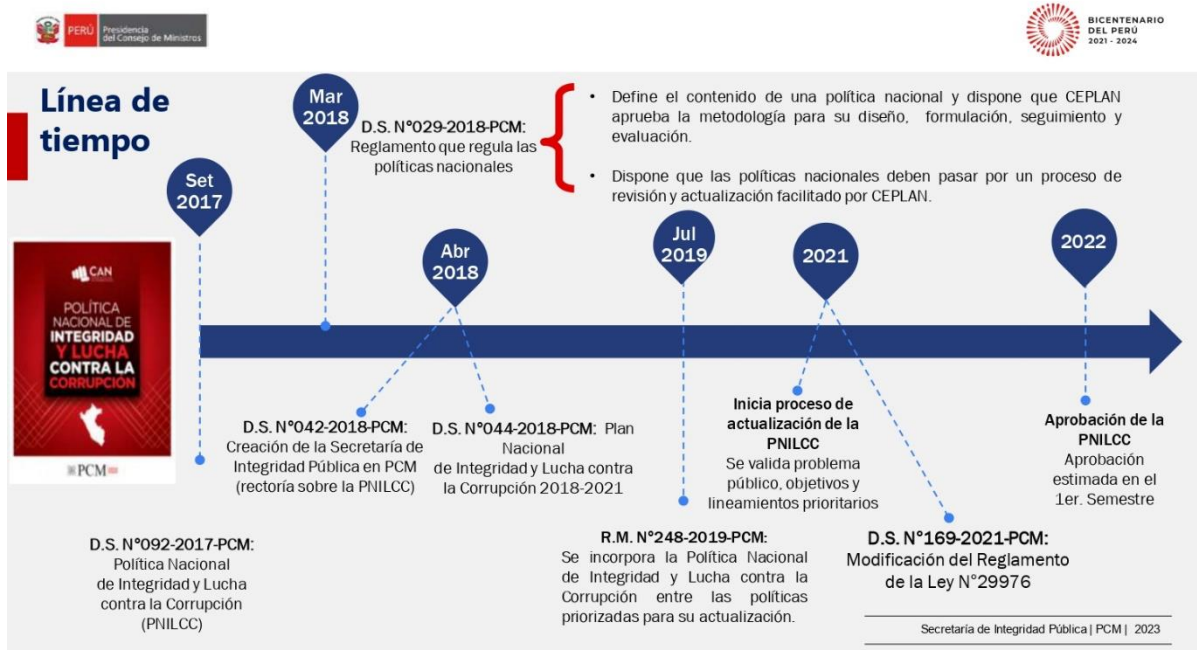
PERÚ Presidencia del Consejo de Ministros

BICENTENARIO DEL PERÚ 2021 - 2024

Línea de tiempo

Set 2017

Mar 2018

D.S. N°029-2018-PCM: Reglamento que regula las políticas nacionales

• Define el contenido de una política nacional y dispone que CEPLAN aprueba la metodología para su diseño, formulación, seguimiento y evaluación.

• Dispone que las políticas nacionales deben pasar por un proceso de revisión y actualización facilitado por CEPLAN.

CAN

POLÍTICA NACIONAL DE INTEGRIDAD Y LUCHA CONTRA LA CORRUPCIÓN

PCM

Abr 2018

Jul 2019

2021

2022

D.S. N°042-2018-PCM: Creación de la Secretaría de Integridad Pública en PCM (rectoría sobre la PNILCC)

D.S. N°044-2018-PCM: Plan Nacional de Integridad y Lucha contra la Corrupción 2018-2021

Inicia proceso de actualización de la PNILCC
Se valida problema público, objetivos y lineamientos prioritarios

Aprobación de la PNILCC
Aprobación estimada en el 1er. Semestre

D.S. N°092-2017-PCM: Política Nacional de Integridad y Lucha contra la Corrupción (PNILCC)

R.M. N°248-2019-PCM: Se incorpora la Política Nacional de Integridad y Lucha contra la Corrupción entre las políticas priorizadas para su actualización.

D.S. N°169-2021-PCM: Modificación del Reglamento de la Ley N°29976

Secretaría de Integridad Pública | PCM | 2023